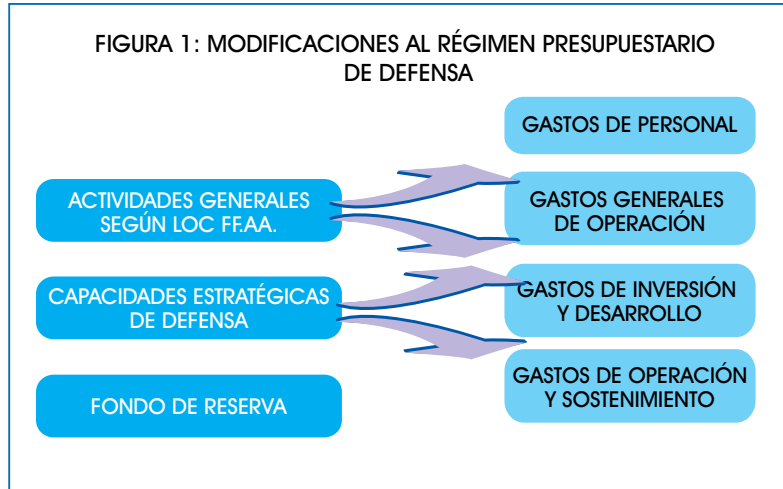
FIGURA 1: MODIFICACIONES AL RÉGIMEN PRESUPUESTARIO DE DEFENSA

ACTIVIDADES GENERALES SEGÚN LOC FF.AA.

CAPACIDADES ESTRATÉGICAS DE DEFENSA

FONDO DE RESERVA

GASTOS DE PERSONAL

GASTOS GENERALES DE OPERACIÓN

GASTOS DE INVERSIÓN Y DESARROLLO

GASTOS DE OPERACIÓN Y SOSTENIMIENTO